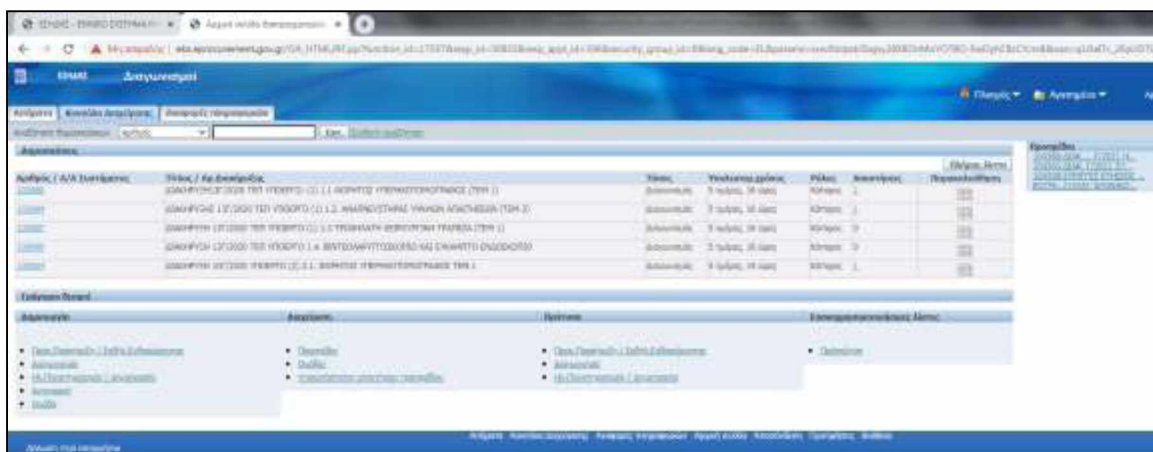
ΕΣΠΑ | Αρχική σελίδα

Διαχειριστού

Πλοήγηση ▾ Αγαπημένα ▾

Ανάθεση | Κεντρικά Δημόσιας | Αναφορές πληροφοριών

Αναζήτηση Θεμάτων: Αριθμός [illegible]

Αρμοδιότητες

Αριθμός / Α/Α Συστήματος | Τίτλος / Αρ.Εκκαθάρισης | Τύπος | Υπολειπόμενος χρόνος | Ρόλος | Απεσταλμένες | Παρακολούθηση

| Αριθμός / Α/Α Συστήματος | Τίτλος / Αρ.Εκκαθάρισης | Τύπος | Υπολειπόμενος χρόνος | Ρόλος | Απεσταλμένες | Παρακολούθηση |
|---|---|---|---|---|---|---|
| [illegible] | ΔΙΑΚΗΡΥΞΗ 13/2020 ΤΕΙ ΥΠΟΕΡΓΟ (1) 1.1 ΑΓΟΡΑ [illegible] (ΤΕΜ 1) | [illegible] | 5 ημέρες, 16 ώρες | Κύριος | 1 | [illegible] |
| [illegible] | ΔΙΑΚΗΡΥΞΗ 13/2020 ΤΕΙ ΥΠΟΕΡΓΟ (1) 1.2 ΑΝΑΠΤΥΞΗΣ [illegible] (ΤΕΜ 2) | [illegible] | 5 ημέρες, 16 ώρες | Κύριος | 1 | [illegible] |
| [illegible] | ΔΙΑΚΗΡΥΞΗ 13/2020 ΤΕΙ ΥΠΟΕΡΓΟ (1) 1.3 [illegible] (ΤΕΜ 1) | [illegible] | 5 ημέρες, 16 ώρες | Κύριος | 0 | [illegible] |
| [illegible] | ΔΙΑΚΗΡΥΞΗ 13/2020 ΤΕΙ ΥΠΟΕΡΓΟ (1) 1.4 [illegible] | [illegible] | 5 ημέρες, 16 ώρες | Κύριος | 0 | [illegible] |
| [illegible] | ΔΙΑΚΗΡΥΞΗ 13/2020 ΥΠΟΕΡΓΟ (2) 2.1 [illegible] ΤΕΜ 1 | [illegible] | 5 ημέρες, 16 ώρες | Κύριος | 1 | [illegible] |

Γρήγορη Πρόσβαση

Διαχείριση | Αιτήσεις | Προτάσεις | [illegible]

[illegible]

Αρχική σελίδα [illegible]